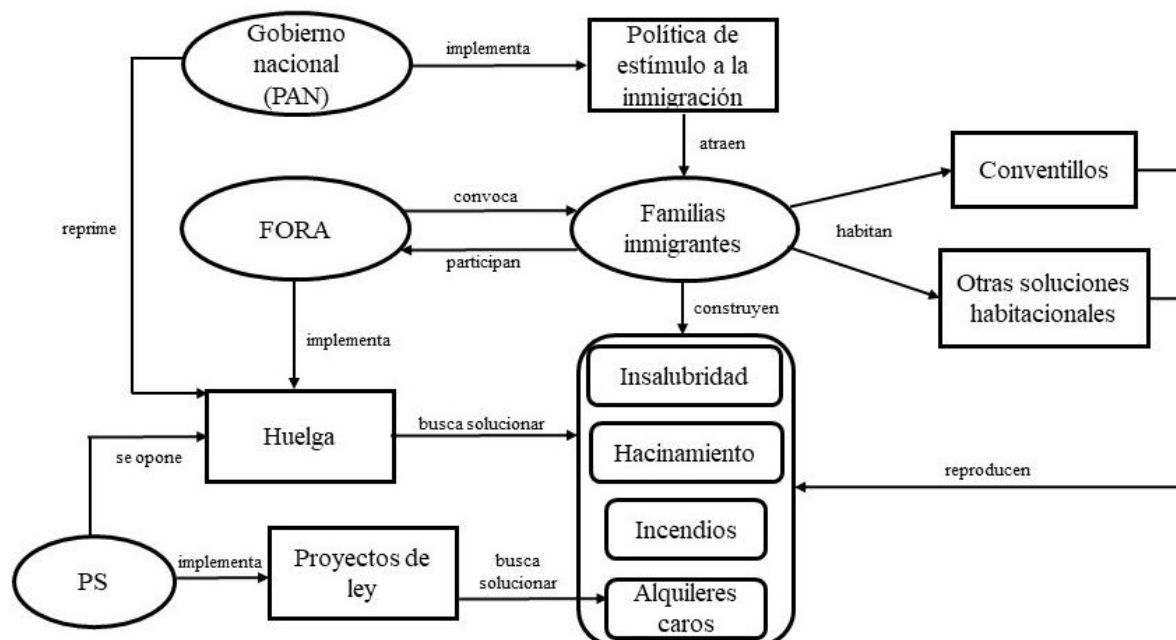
Gobierno nacional (PAN)

implementa

Política de estímulo a la inmigración

atraen

Conventillos

reprime

FORA

convoca

participan

Familias inmigrantes

habitan

Otras soluciones habitacionales

construyen

implementa

Insalubridad

Huelga

busca solucionar

Hacinamiento

se opone

reproducen

Incendios

PS

implementa

Proyectos de ley

busca solucionar

Alquileres caros